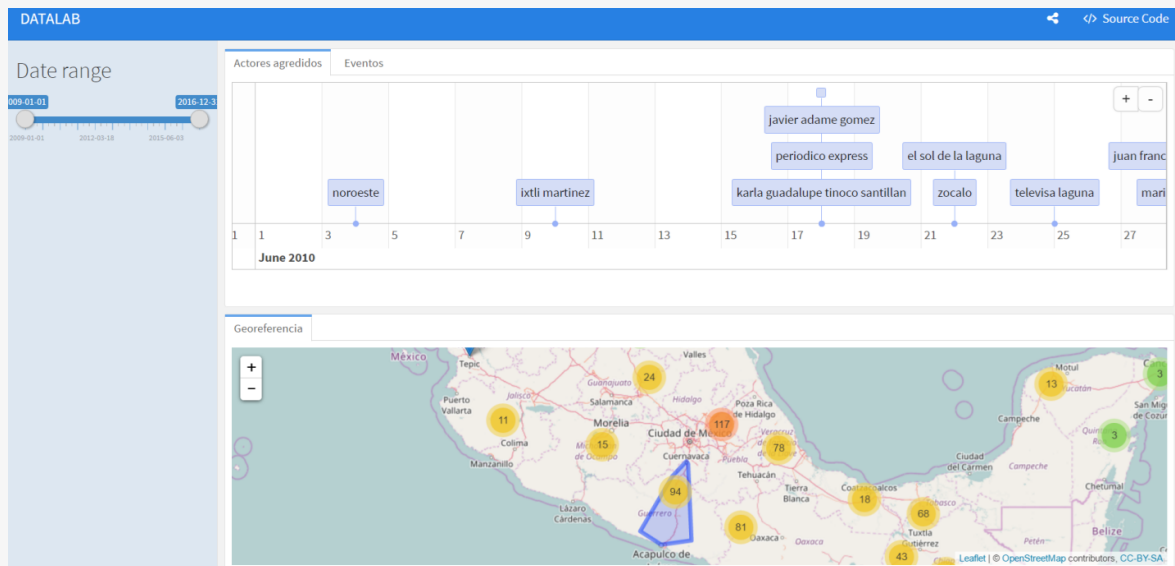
DATALAB

Source Code

Date range

009-01-01

2016-12-3

2009-01-01 2012-03-18 2015-06-03

Actores agredidos

Eventos

+ -

javier adame gomez

periodico express

el sol de la laguna

juan franc

noroeste

ixtli martinez

karla guadalupe tinoco santillan

zocalo

televisa laguna

mari

1 1 3 5 7 9 11 13 15 17 19 21 23 25 27

June 2010

Georeferencia

+
−

México

Tepic

Valles

Guanajuato

24

Puerto Vallarta

Jalisco

Salamanca

Hidalgo

Poza Rica de Hidalgo

11

Morelia

117

Colima

15

Ciudad de México

Veracruz

78

Manzanillo

Michoacán de Ocampo

Cuernavaca

Puebla

Tehuacán

94

Tierra Blanca

Coatzacoalcos

18

Lázaro Cárdenas

Guerrero

68

81

Oaxaca

Tuxtla Gutiérrez

Acapulco de

43

Chiapas

13

Motul

3

Campeche

San Mi de Cozu

Quintana Roo

3

Ciudad del Carmen

Campeche

Chetumal

Belize

Petén

Leaflet | © OpenStreetMap contributors, CC-BY-SA